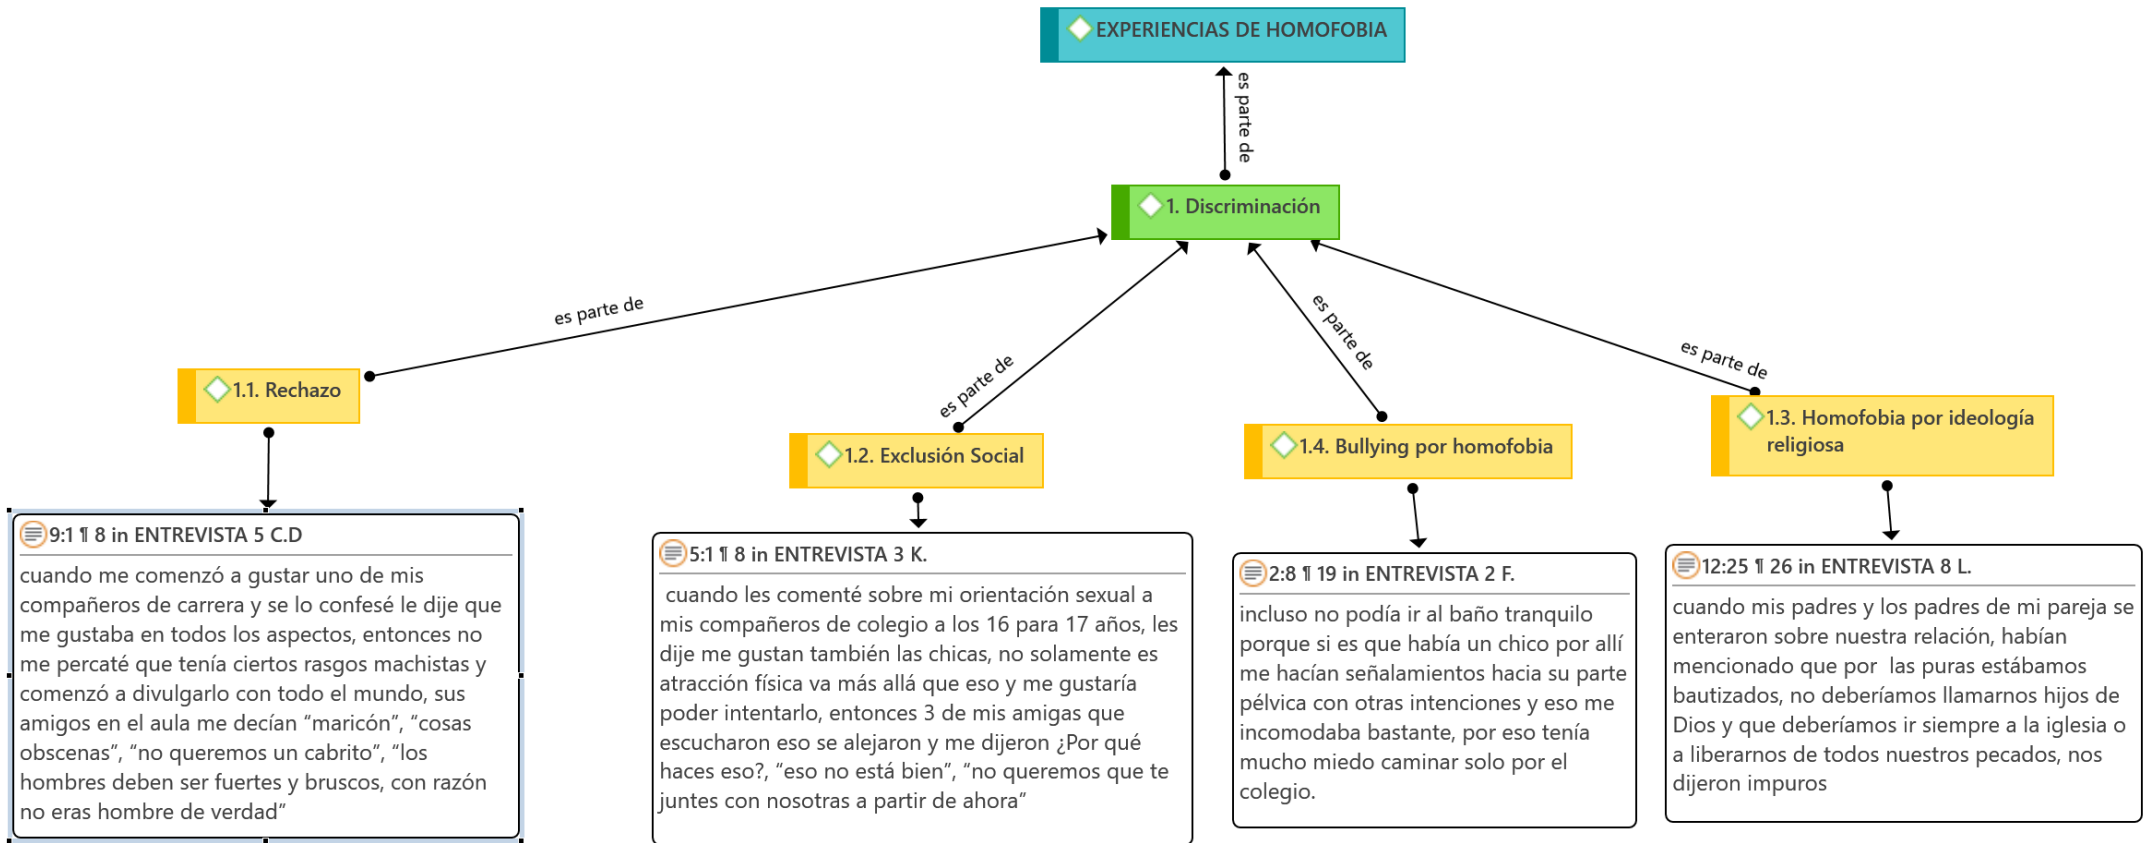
EXPERIENCIAS DE HOMOFOBIA

es parte de

1. Discriminación

es parte de

es parte de

es parte de

es parte de

1.1. Rechazo

1.2. Exclusión Social

1.4. Bullying por homofobia

1.3. Homofobia por ideología religiosa

9:1 ¶ 8 in ENTREVISTA 5 C.D

cuando me comenzó a gustar uno de mis compañeros de carrera y se lo confesé le dije que me gustaba en todos los aspectos, entonces no me percaté que tenía ciertos rasgos machistas y comenzó a divulgarlo con todo el mundo, sus amigos en el aula me decían "maricón", "cosas obscenas", "no queremos un cabrito", "los hombres deben ser fuertes y bruscos, con razón no eras hombre de verdad"

5:1 ¶ 8 in ENTREVISTA 3 K.

cuando les comenté sobre mi orientación sexual a mis compañeros de colegio a los 16 para 17 años, les dije me gustan también las chicas, no solamente es atracción física va más allá que eso y me gustaría poder intentarlo, entonces 3 de mis amigas que escucharon eso se alejaron y me dijeron ¿Por qué haces eso?, "eso no está bien", "no queremos que te juntes con nosotras a partir de ahora"

2:8 ¶ 19 in ENTREVISTA 2 F.

incluso no podía ir al baño tranquilo porque si es que había un chico por allí me hacían señalamientos hacia su parte pélvica con otras intenciones y eso me incomodaba bastante, por eso tenía mucho miedo caminar solo por el colegio.

12:25 ¶ 26 in ENTREVISTA 8 L.

cuando mis padres y los padres de mi pareja se enteraron sobre nuestra relación, habían mencionado que por las puras estábamos bautizados, no deberíamos llamarnos hijos de Dios y que deberíamos ir siempre a la iglesia o a liberarnos de todos nuestros pecados, nos dijeron impuros